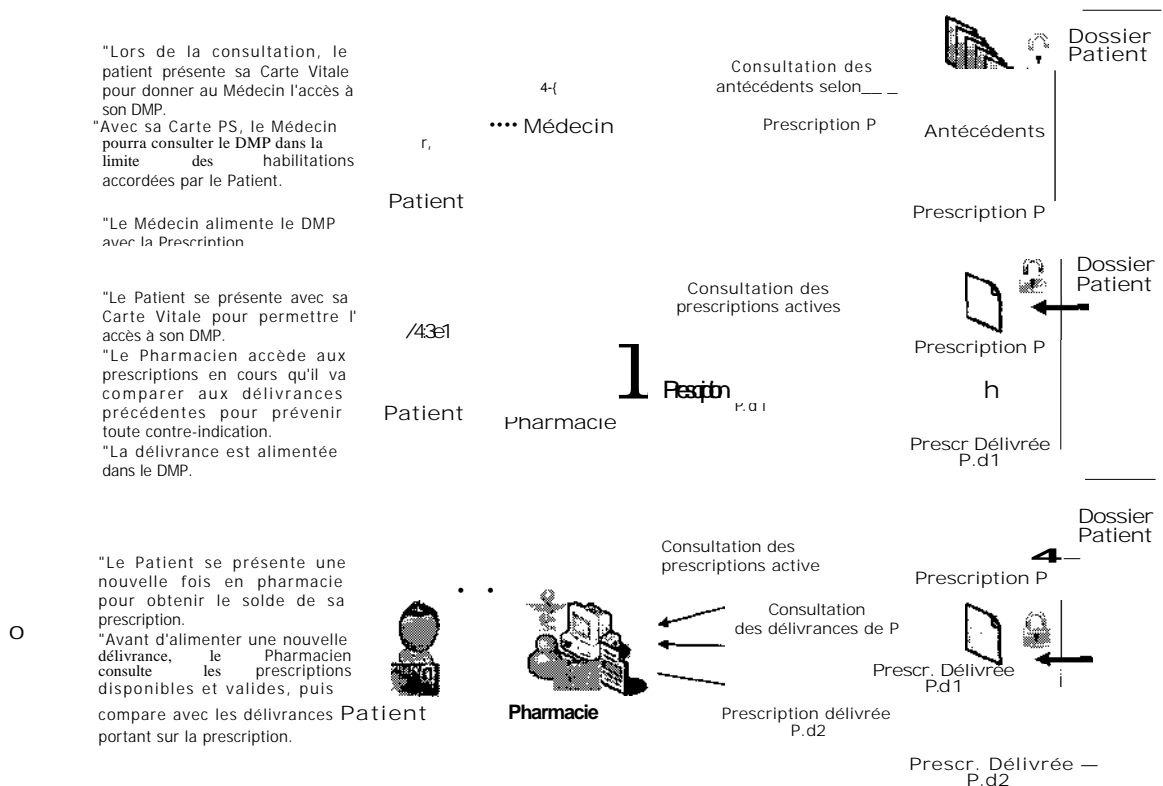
"Lors de la consultation, le patient présente sa Carte Vitale pour donner au Médecin l'accès à son DMP.
"Avec sa Carte PS, le Médecin pourra consulter le DMP dans la limite des habilitations accordées par le Patient.

"Le Médecin alimente le DMP avec la Prescription

4-(

•••• Médecin

r,

Patient

Consultation des antécédents selon__ _

Prescription P

Dossier Patient

Antécédents

Prescription P

"Le Patient se présente avec sa Carte Vitale pour permettre l' accès à son DMP.
"Le Pharmacien accède aux prescriptions en cours qu'il va comparer aux délivrances précédentes pour prévenir toute contre-indication.
"La délivrance est alimentée dans le DMP.

/43e1

Patient

Pharmacie

Consultation des prescriptions actives

1 Prescription P.d1

Dossier Patient

Prescription P

h

Prescr Délivrée P.d1

"Le Patient se présente une nouvelle fois en pharmacie pour obtenir le solde de sa prescription.
"Avant d'alimenter une nouvelle délivrance, le Pharmacien consulte les prescriptions disponibles et valides, puis compare avec les délivrances portant sur la prescription.

O

Patient

Pharmacie

Consultation des prescriptions active

Consultation des délivrances de P

Prescription délivrée P.d2

Dossier Patient

4

Prescription P

Prescr. Délivrée P.d1

i

Prescr. Délivrée — P.d2